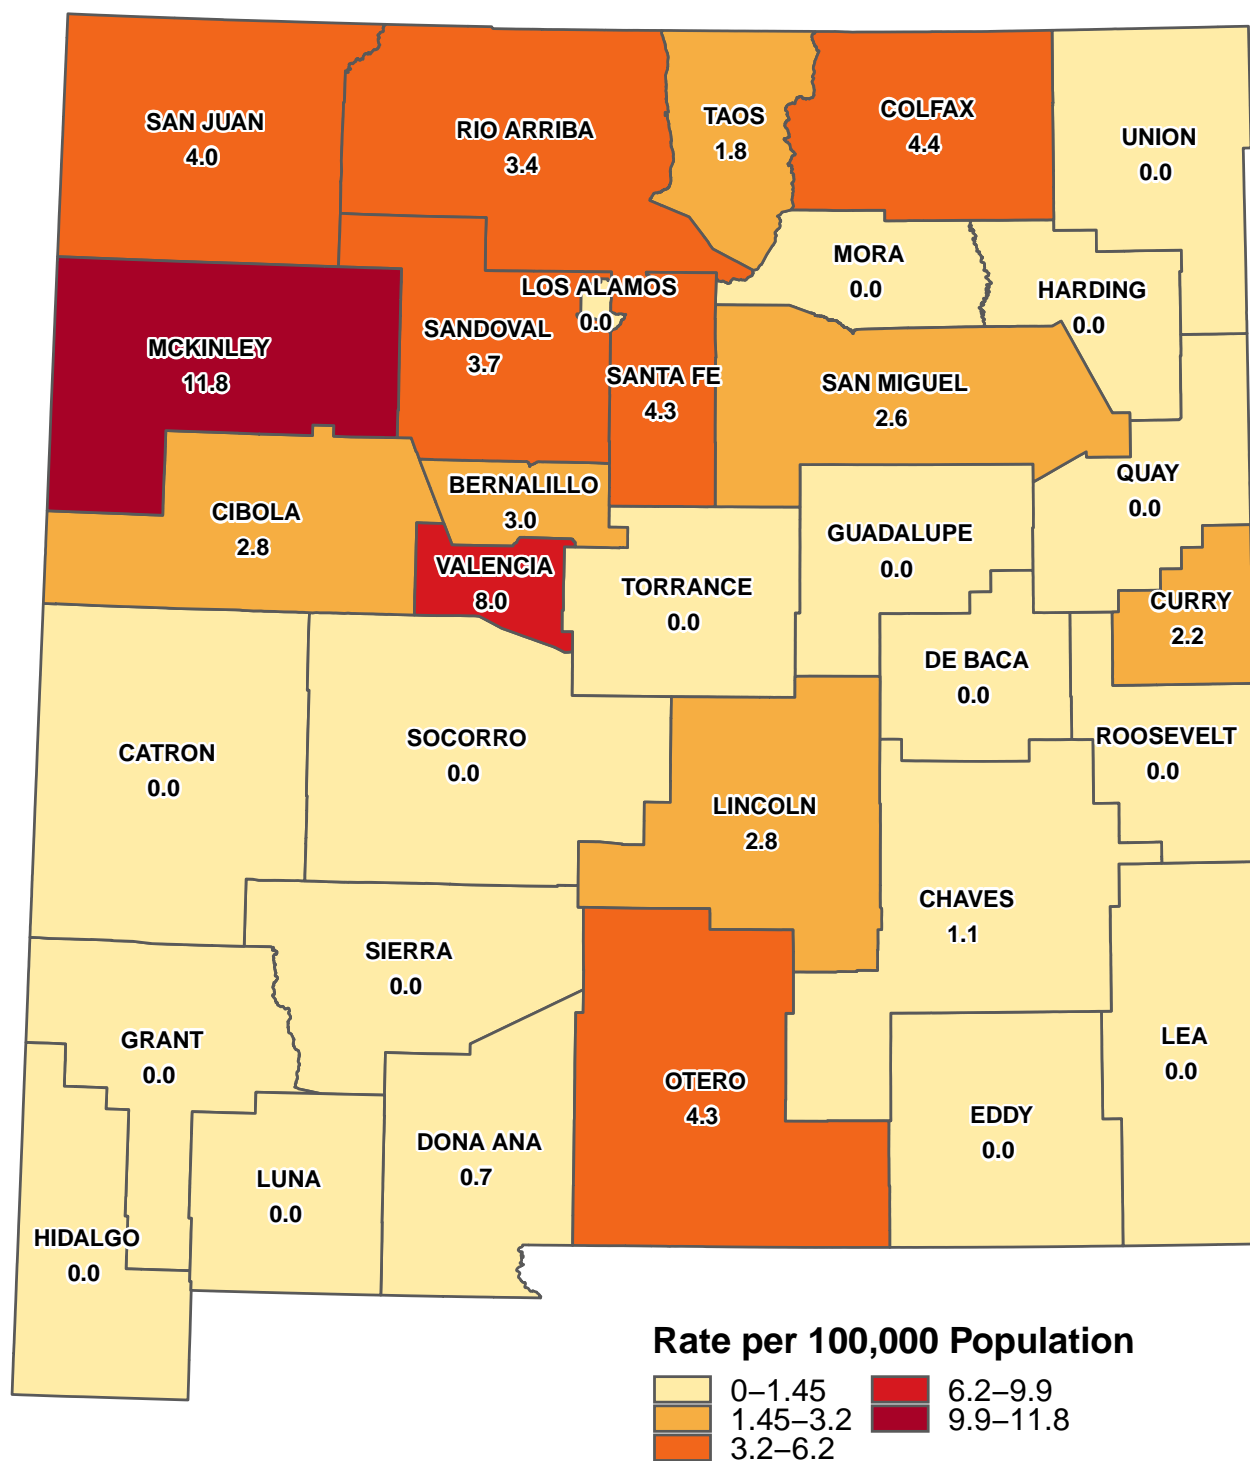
SAN JUAN
4.0

RIO ARRIBA
3.4

TAOS
1.8

COLFAX
4.4

UNION
0.0

MORA
0.0

HARDING
0.0

LOS ALAMOS
0.0

SANDOVAL
3.7

MCKINLEY
11.8

SANTA FE
4.3

SAN MIGUEL
2.6

QUAY
0.0

BERNALILLO
3.0

CIBOLA
2.8

VALENCIA
8.0

GUADALUPE
0.0

TORRANCE
0.0

CURRY
2.2

DE BACA
0.0

CATRON
0.0

SOCORRO
0.0

ROOSEVELT
0.0

LINCOLN
2.8

CHAVES
1.1

SIERRA
0.0

GRANT
0.0

LEA
0.0

OTERO
4.3

EDDY
0.0

DONA ANA
0.7

LUNA
0.0

HIDALGO
0.0

Rate per 100,000 Population
0–1.45
1.45–3.2
3.2–6.2
6.2–9.9
9.9–11.8